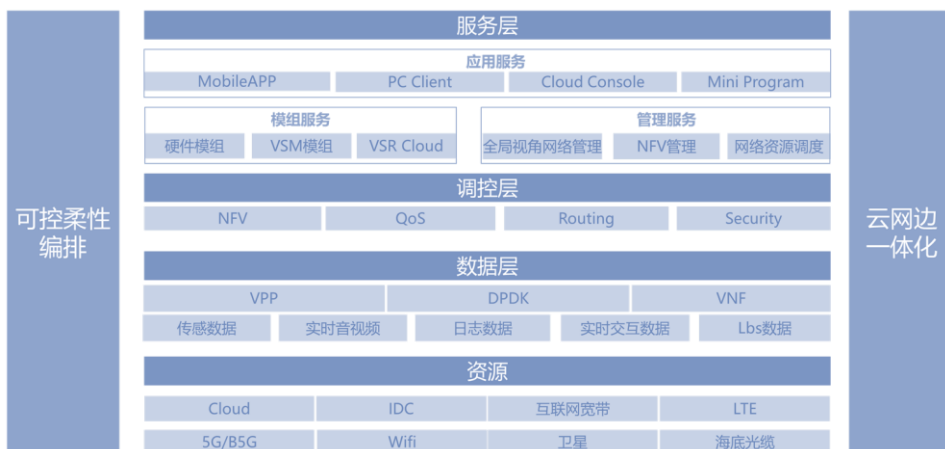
可控柔性编排

服务层

应用服务

MobileAPP | PC Client | Cloud Console | Mini Program

模组服务

硬件模组 | VSM模组 | VSR Cloud

管理服务

全局视角网络管理 | NFV管理 | 网络资源调度

调控层

NFV | QoS | Routing | Security

数据层

VPP | DPDK | VNF

传感数据 | 实时音视频 | 日志数据 | 实时交互数据 | Lbs数据

资源

Cloud | IDC | 互联网宽带 | LTE

5G/B5G | Wifi | 卫星 | 海底光缆

云网边一体化